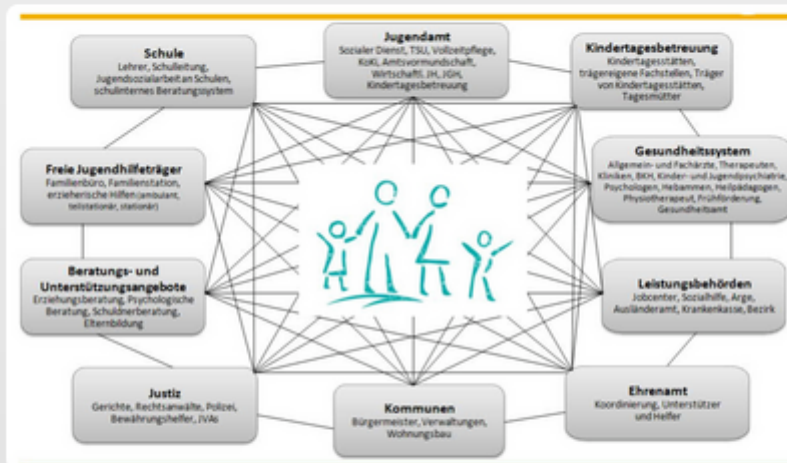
Schule
Lehrer, Schulleitung, Jugendsozialarbeit an Schulen, schulinternes Beratungssystem

Jugendamt
Sozialer Dienst, TSU, Vollzeitpflege, KoKi, Amtsvormundschaft, Wirtschaftl. JH, JGH, Kindertagesbetreuung

Kindertagesbetreuung
Kindertagesstätten, trägereigene Fachstellen, Träger von Kindertagesstätten, Tagesmütter

Freie Jugendhilfeträger
Familienbüro, Familienstation, erzieherische Hilfen (ambulant, teilstationär, stationär)

Gesundheitssystem
Allgemein- und Fachärzte, Therapeuten, Kliniken, BKH, Kinder- und Jugendpsychiatrie, Psychologen, Hebammen, Heilpädagogen, Physiotherapeut, Frühförderung, Gesundheitsamt

Beratungs- und Unterstützungsangebote
Erziehungsberatung, Psychologische Beratung, Schuldnerberatung, Elternbildung

Leistungsbehörden
Jobcenter, Sozialhilfe, Arge, Ausländeramt, Krankenkasse, Bezirk

Justiz
Gerichte, Rechtsanwälte, Polizei, Bewährungshelfer, JVAs

Kommunen
Bürgermeister, Verwaltungen, Wohnungsbau

Ehrenamt
Koordinierung, Unterstützer und Helfer